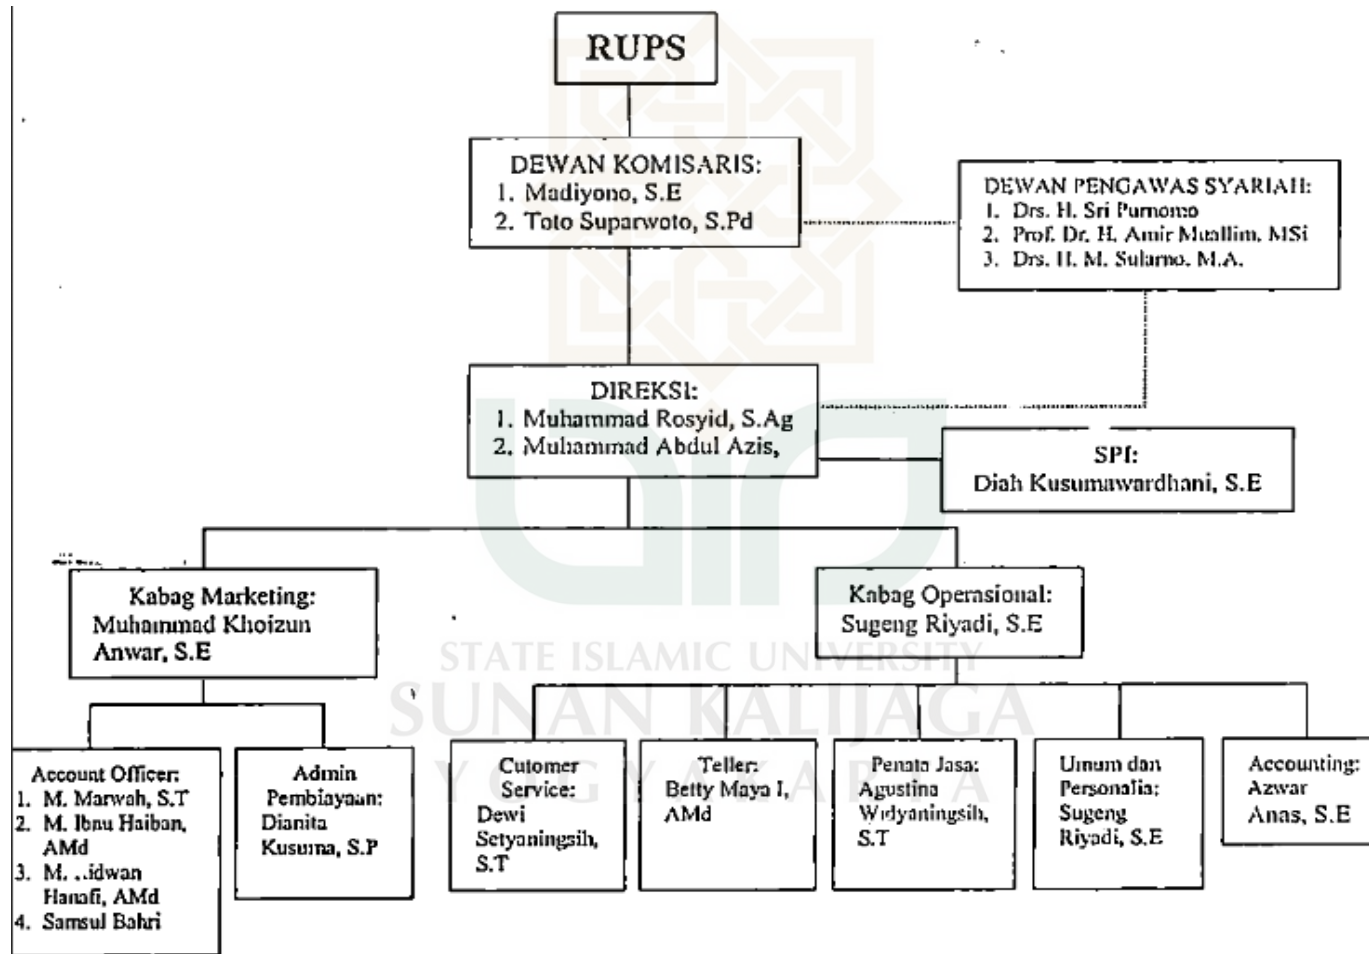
RUPS

DEWAN KOMISARIS:
1. Madiyono, S.E
2. Toto Suparwoto, S.Pd

DEWAN PENGAWAS SYARIAH:
1. Drs. H. Sri Purnomo
2. Prof. Dr. H. Amir Muallim, MSi
3. Drs. H. M. Sularno, M.A.

DIREKSI:
1. Muhammad Rosyid, S.Ag
2. Muhammad Abdul Azis,

SPI:
Diah Kusumawardhani, S.E

Kabag Marketing:
Muhammad Khoizun Anwar, S.E

Kabag Operasional:
Sugeng Riyadi, S.E

STATE ISLAMIC UNIVERSITY
SUNAN KALIJAGA
YOGYAKARTA

Account Officer:
1. M. Marwah, S.T
2. M. Ibnu Haiban, AMd
3. M. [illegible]idwan Hanafi, AMd
4. Samsul Bahri

Admin Pembiayaan:
Dianita Kusuma, S.P

Cutomer Service:
Dewi Setyaningsih, S.T

Teller:
Betty Maya I, AMd

Penata Jasa:
Agustina Widyaningsih, S.T

Umum dan Personalia:
Sugeng Riyadi, S.E

Accounting:
Azwar Anas, S.E